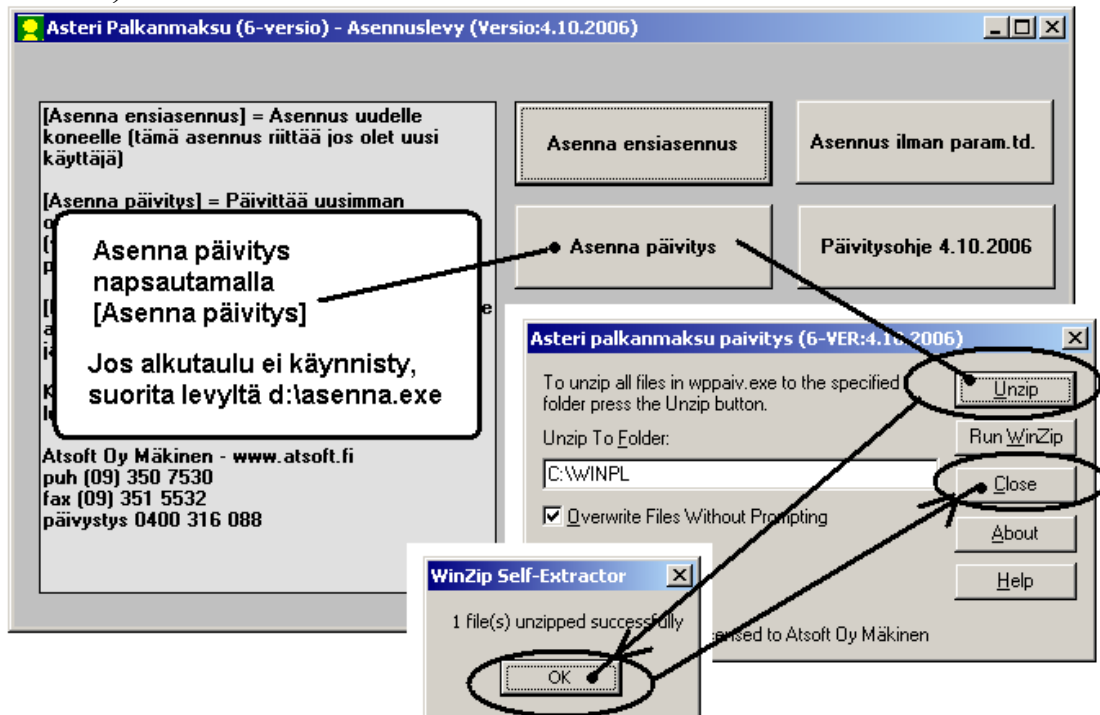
Asteri Palkanmaksu (6-versio) - Asennuslevy (Versio:4.10.2006)

[Asenna ensiasennus] = Asennus uudelle koneelle (tämä asennus riittää jos olet uusi käyttäjä)

[Asenna päivitys] = Päivittää uusimman o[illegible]
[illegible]
p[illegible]

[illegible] e
a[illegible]
i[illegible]

K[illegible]
l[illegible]

Atsoft Oy Mäkinen - www.atsoft.fi
puh (09) 350 7530
fax (09) 351 5532
päivystys 0400 316 088

Asenna ensiasennus

Asennus ilman param.td.

Asenna päivitys

Päivitysohje 4.10.2006

Asenna päivitys napsautamalla [Asenna päivitys]

Jos alkutaulu ei käynnisty, suorita levyltä d:\asenna.exe

Asteri palkanmaksu paivitys (6-VER:4.10.2006)

To unzip all files in wppaiv.exe to the specified folder press the Unzip button.

Unzip To Folder:

C:\WINPL

Overwrite Files Without Prompting

Unzip

Run WinZip

Close

About

Help

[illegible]ensed to Atsoft Oy Mäkinen

WinZip Self-Extractor

1 file(s) unzipped successfully

OK